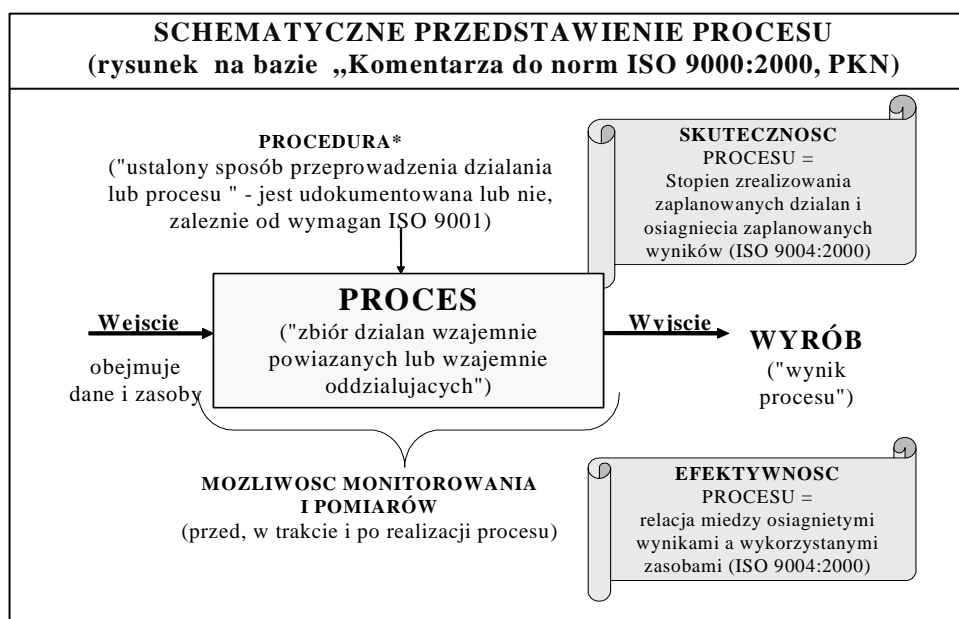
SCHEMATYCZNE PRZEDSTAWIENIE PROCESU
(rysunek na bazie „Komentarza do norm ISO 9000:2000, PKN)

PROCEDURA*
("ustalony sposób przeprowadzenia dzialania lub procesu " - jest udokumentowana lub nie, zaleznie od wymagan ISO 9001)

SKUTECZNOSC
PROCESU =
Stopien zrealizowania zaplanowanych dzialan i osiagniecia zaplanowanych wyników (ISO 9004:2000)

Wejscie
obejmuje dane i zasoby

PROCES
("zbiór dzialan wzajemnie powiazanych lub wzajemnie oddzialujacych")

Wyjscie

WYRÓB
("wynik procesu")

MOZLIWOSC MONITOROWANIA I POMIARÓW
(przed, w trakcie i po realizacji procesu)

EFEKTYWNOSC
PROCESU =
relacja miedzy osiagnietymi wynikami a wykorzystanymi zasobami (ISO 9004:2000)